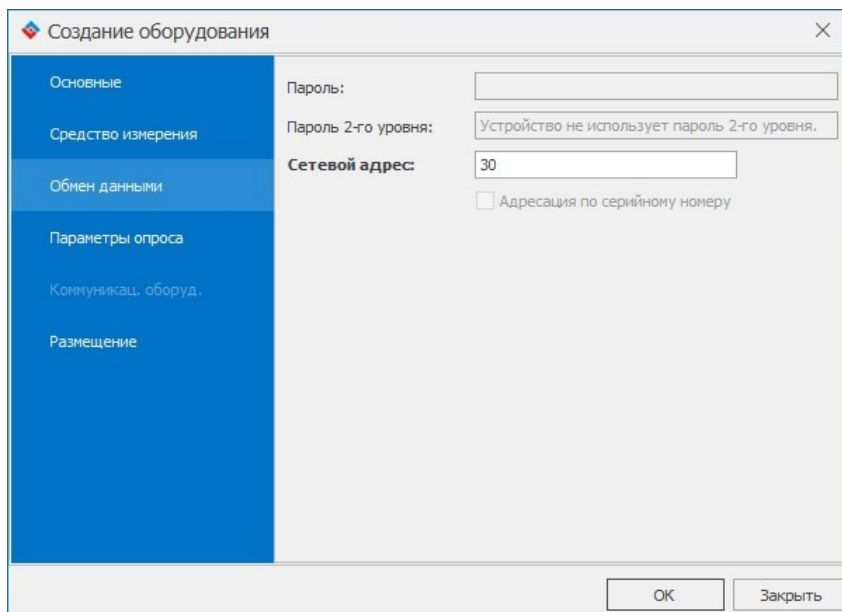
Создание оборудования
×

Основные
Средство измерения
Обмен данными
Параметры опроса
Коммуникац. оборуд.
Размещение

Пароль:
Пароль 2-го уровня: Устройство не использует пароль 2-го уровня.
Сетевой адрес: 30
Адресация по серийному номеру

OK
Закрыть